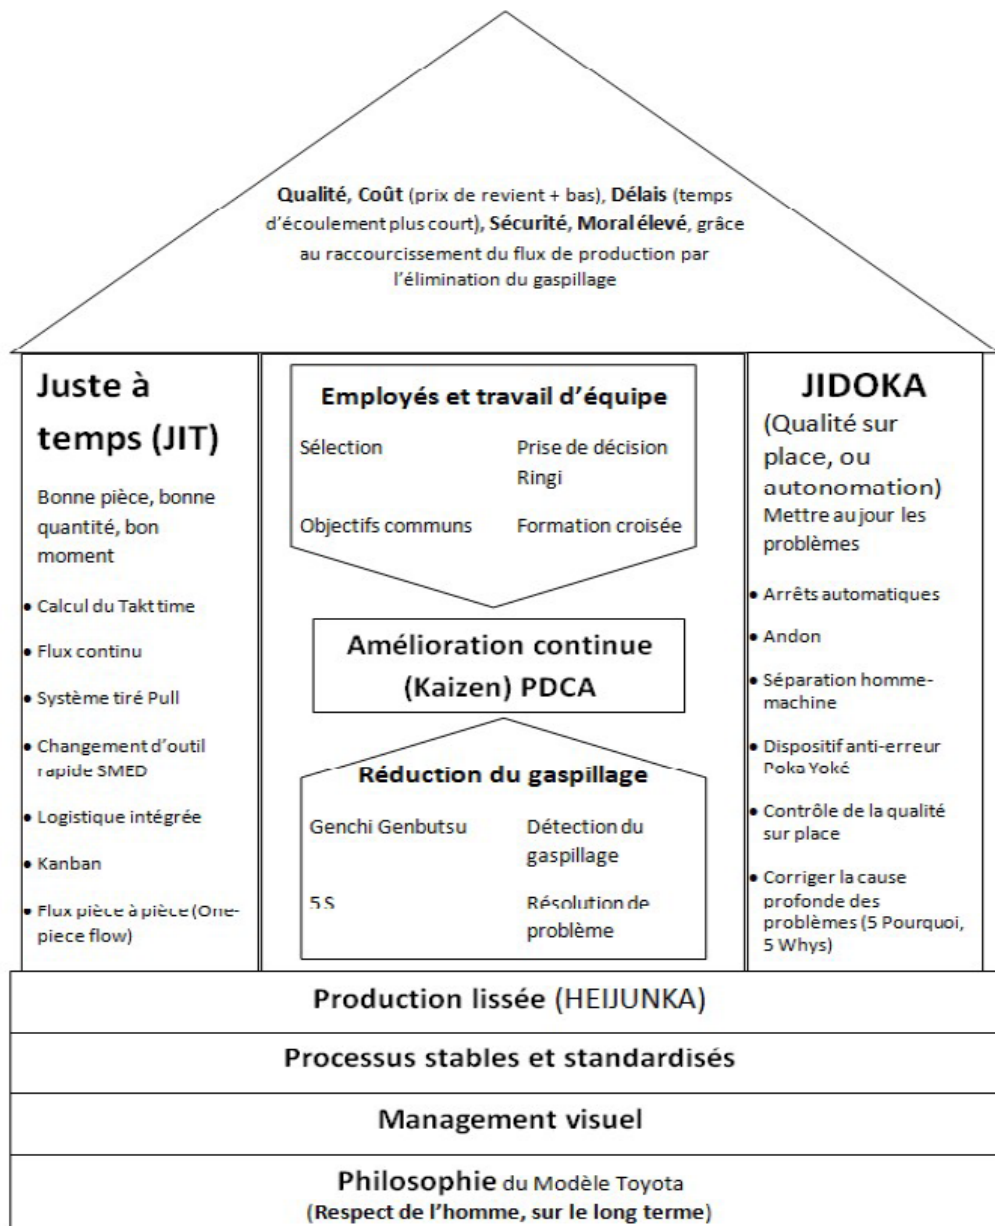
Qualité, Coût (prix de revient + bas), Délais (temps d'écoulement plus court), Sécurité, Moral élevé, grâce au raccourcissement du flux de production par l'élimination du gaspillage

Juste à temps (JIT)

Bonne pièce, bonne quantité, bon moment

• Calcul du Takt time
• Flux continu
• Système tiré Pull
• Changement d'outil rapide SMED
• Logistique intégrée
• Kanban
• Flux pièce à pièce (One-piece flow)

Employés et travail d'équipe

Sélection

Prise de décision Ringi

Objectifs communs

Formation croisée

Amélioration continue (Kaizen) PDCA

Réduction du gaspillage

Genchi Genbutsu

Détection du gaspillage

5 S

Résolution de problème

JIDOKA

(Qualité sur place, ou autonomation)

Mettre au jour les problèmes

• Arrêts automatiques
• Andon
• Séparation homme-machine
• Dispositif anti-erreur Poka Yoké
• Contrôle de la qualité sur place
• Corriger la cause profonde des problèmes (5 Pourquoi, 5 Whys)

Production lissée (HEIJUNKA)

Processus stables et standardisés

Management visuel

Philosophie du Modèle Toyota
(Respect de l'homme, sur le long terme)